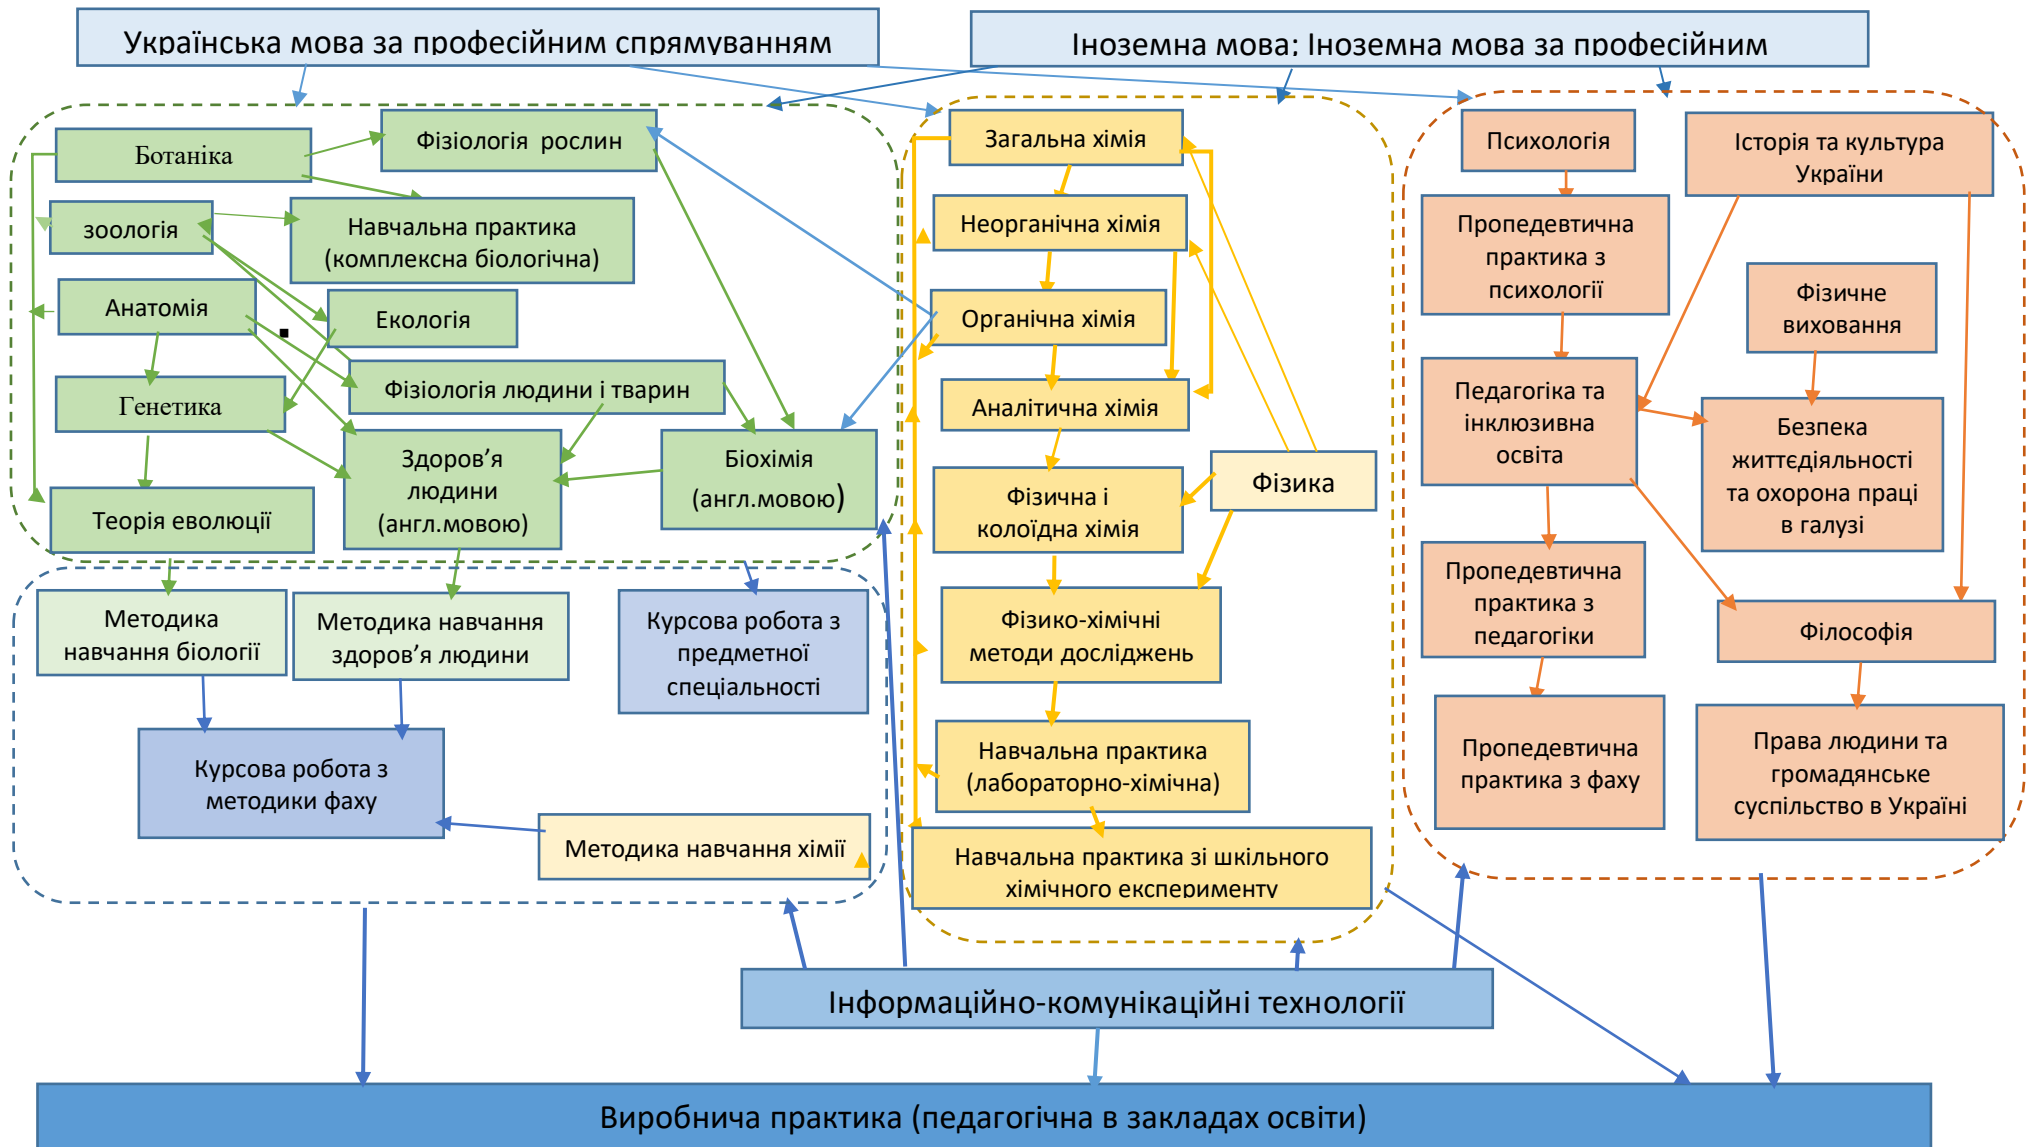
Українська мова за професійним спрямуванням

Іноземна мова; Іноземна мова за професійним

Ботаніка

Фізіологія рослин

зоологія

Навчальна практика (комплексна біологічна)

Анатомія

Екологія

Фізіологія людини і тварин

Генетика

Здоров'я людини (англ.мовою)

Біохімія (англ.мовою)

Теорія еволюції

Загальна хімія

Неорганічна хімія

Органічна хімія

Аналітична хімія

Фізична і колоїдна хімія

Фізика

Фізико-хімічні методи досліджень

Навчальна практика (лабораторно-хімічна)

Навчальна практика зі шкільного хімічного експерименту

Психологія

Історія та культура України

Пропедевтична практика з психології

Фізичне виховання

Педагогіка та інклюзивна освіта

Безпека життєдіяльності та охорона праці в галузі

Пропедевтична практика з педагогіки

Філософія

Пропедевтична практика з фаху

Права людини та громадянське суспільство в Україні

Методика навчання біології

Методика навчання здоров'я людини

Курсова робота з предметної спеціальності

Курсова робота з методики фаху

Методика навчання хімії

Інформаційно-комунікаційні технології

Виробнича практика (педагогічна в закладах освіти)